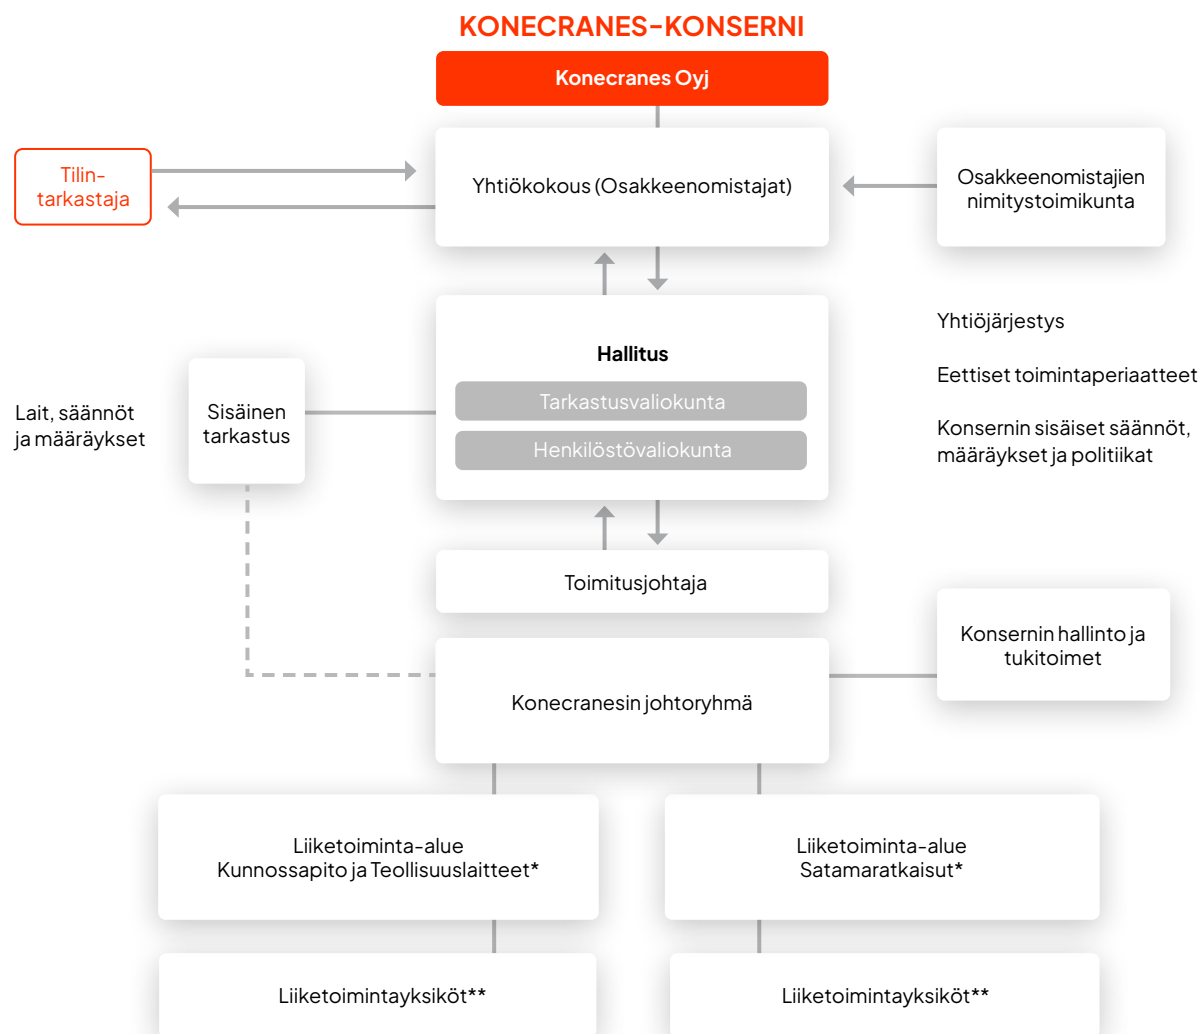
KONECRANES-KONSERNI

Konecranes Oyj

Tilintarkastaja

Yhtiökokous (Osakkeenomistajat)

Osakkeenomistajien nimitystoimikunta

Hallitus

Tarkastusvaliokunta

Henkilöstövaliokunta

Yhtiöjärjestys

Eettiset toimintaperiaatteet

Konsernin sisäiset säännöt, määräykset ja politiikat

Lait, säännöt ja määräykset

Sisäinen tarkastus

Toimitusjohtaja

Konsernin hallinto ja tukitoimet

Konecranesin johtoryhmä

Liiketoiminta-alue Kunnossapito ja Teollisuuslaitteet*

Liiketoiminta-alue Satamaratkaisut*

Liiketoimintayksiköt**

Liiketoimintayksiköt**